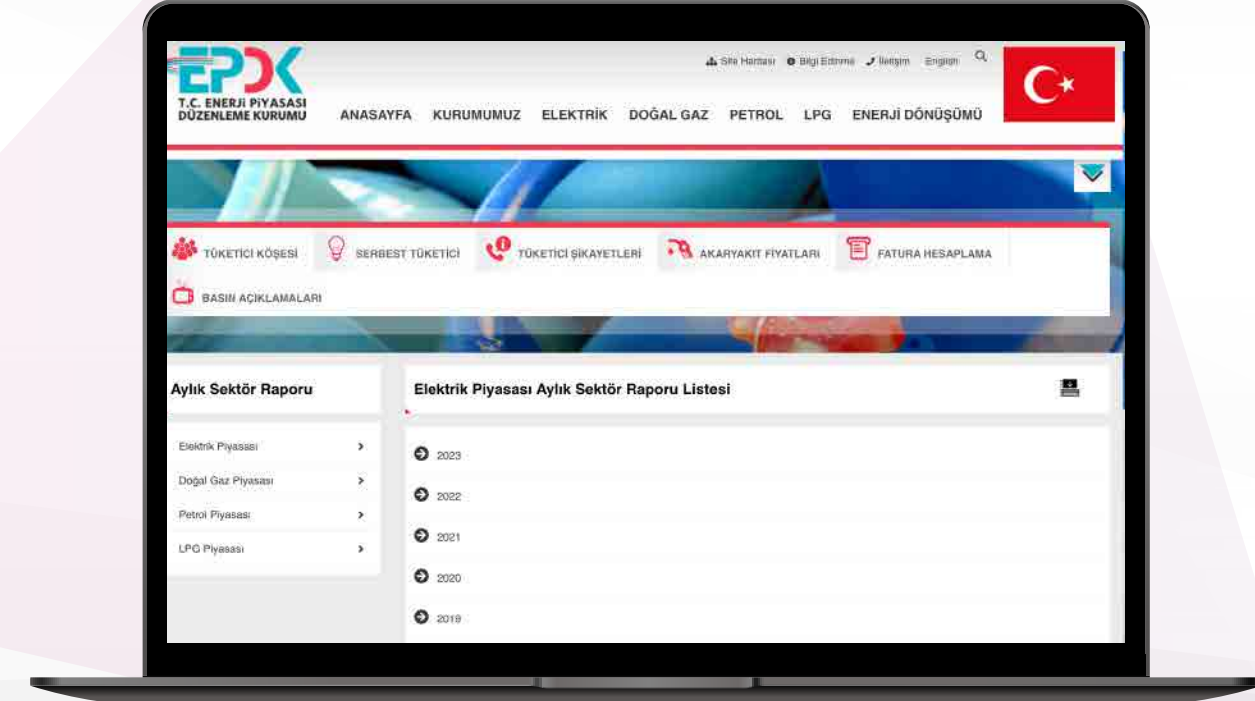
EPDK
T.C. ENERJİ PİYASASI DÜZENLEME KURUMU

Site Haritası Bilgi Edinme İletişim English

ANASAYFA KURUMUMUZ ELEKTRİK DOĞAL GAZ PETROL LPG ENERJİ DÖNÜŞÜMÜ

TÜKETİCİ KÖŞESİ SERBEST TÜKETİCİ TÜKETİCİ ŞİKAYETLERİ AKARYAKIT FİYATLARI FATURA HESAPLAMA BASIN AÇIKLAMALARI

Aylık Sektör Raporu

Elektrik Piyasası
Doğal Gaz Piyasası
Petrol Piyasası
LPG Piyasası

Elektrik Piyasası Aylık Sektör Raporu Listesi

2023
2022
2021
2020
2019